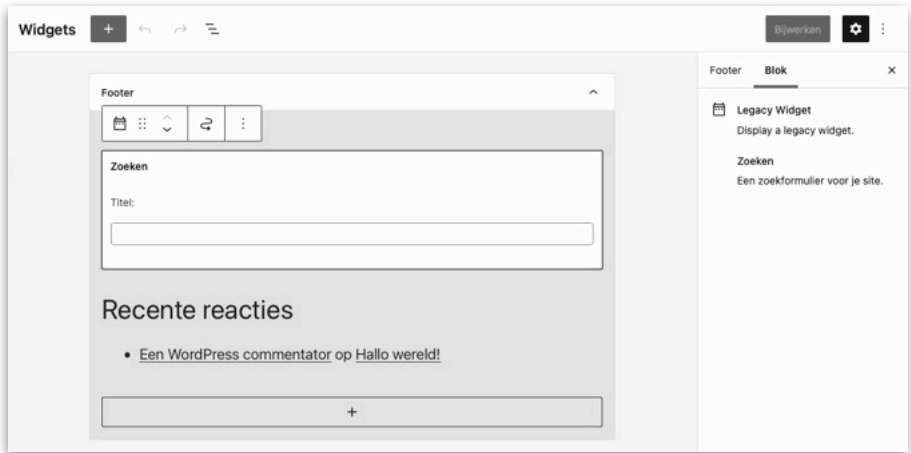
Widgets + Bijwerken

Footer

Zoeken

Titel:

Recente reacties

- Een WordPress commentator op Hallo wereld!

+

Footer Blok ×

Legacy Widget
Display a legacy widget.

Zoeken
Een zoekformulier voor je site.